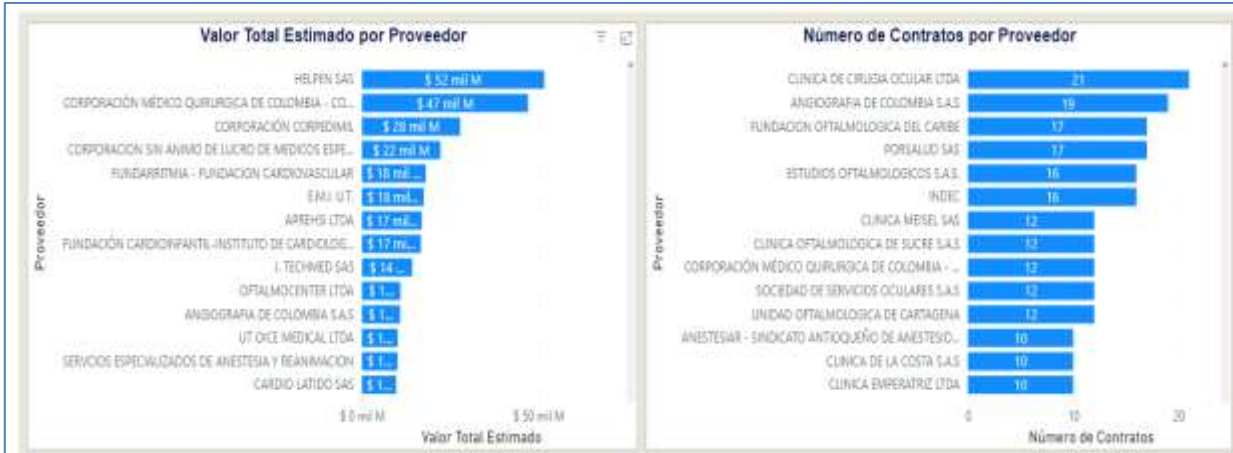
Valor Total Estimado por Proveedor

Proveedor

| Proveedor | Valor Total Estimado |
|---|---|
| HELPEN SAS | \$ 52 mil M |
| CORPORACIÓN MÉDICO QUIRURGICA DE COLOMBIA - CO... | \$ 47 mil M |
| CORPORACIÓN CORPEDIMIL | \$ 28 mil M |
| CORPORACION SIN ANIMO DE LUCRO DE MEDICOS ESPE... | \$ 22 mil M |
| FUNDARRITMIA - FUNDACION CARDIOVASCULAR | \$ 18 mil... |
| EM.I. U.T. | \$ 18 mil... |
| APREHSI LTDA | \$ 17 mil... |
| FUNDACIÓN CARDIOINFANTIL-INSTITUTO DE CARDIOLOG... | \$ 17 mi... |
| I. TECHMED SAS | \$ 14 ... |
| OFTALMOCENTER LTDA | \$ 1... |
| ANGIOGRAFIA DE COLOMBIA S.A.S | \$ 1... |
| UT OICE MEDICAL LTDA | \$ 1... |
| SERVICIOS ESPECIALIZADOS DE ANESTESIA Y REANIMACION | \$ 1... |
| CARDIO LATIDO SAS | \$ 1... |

\$ 0 mil M    \$ 50 mil M
Valor Total Estimado

Número de Contratos por Proveedor

Proveedor

| Proveedor | Número de Contratos |
|---|---|
| CLINICA DE CIRUGIA OCULAR LTDA | 21 |
| ANGIOGRAFIA DE COLOMBIA S.A.S | 19 |
| FUNDACION OFTALMOLOGICA DEL CARIBE | 17 |
| PORSALUD SAS | 17 |
| ESTUDIOS OFTALMOLOGICOS S.A.S. | 16 |
| INDEC | 16 |
| CLINICA MEISEL SAS | 12 |
| CLINICA OFTALMOLOGICA DE SUCRE S.A.S | 12 |
| CORPORACIÓN MÉDICO QUIRURGICA DE COLOMBIA - ... | 12 |
| SOCIEDAD DE SERVICIOS OCULARES S.A.S | 12 |
| UNIDAD OFTALMOLOGICA DE CARTAGENA | 12 |
| ANESTESIAR - SINDICATO ANTIOQUEÑO DE ANESTESIO... | 10 |
| CLINICA DE LA COSTA S.A.S | 10 |
| CLINICA EMPERATRIZ LTDA | 10 |

0    10    20
Número de Contratos